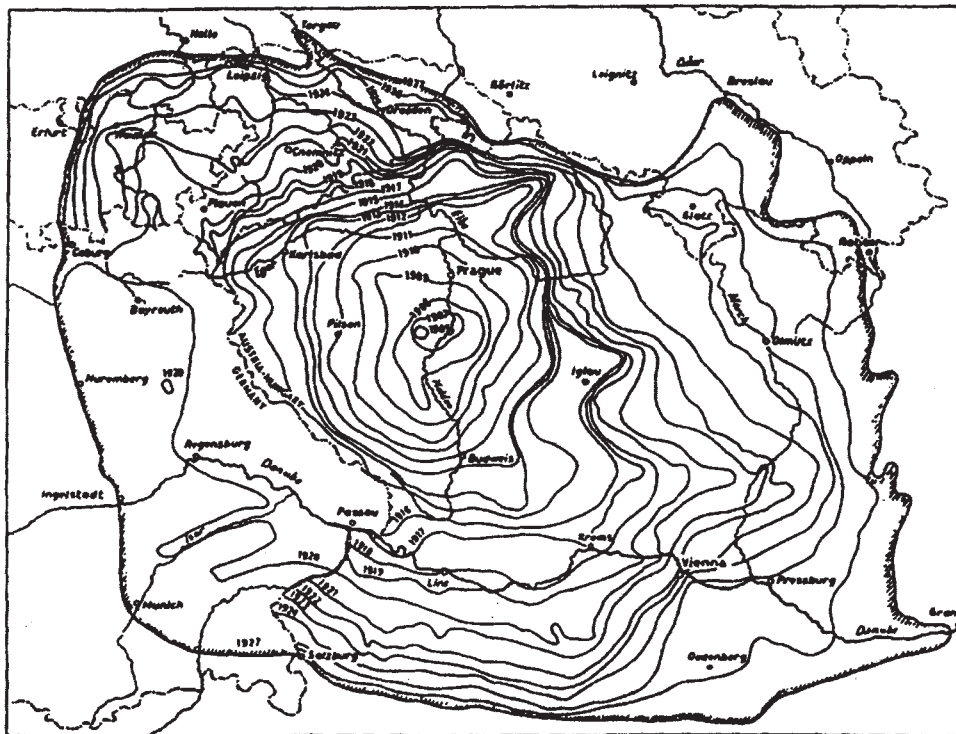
Halle
Torgau
Leipzig
Görlitz
Leignitz
Oder
Breslau
Erfurt
Dresden
Chemnitz
Oppeln
Plauen
Coburg
Eger
Karlsbad
Elbe
Prague
Glatz
Bayreuth
Pilsen
Olmütz
Nuremberg
1920
Iglau
Regensburg
Budweis
Danube
Ingolstadt
Passau
1916
1917
1918
1919
Linz
Krems
Vienna
Pressburg
1920
1921
1922
1923
Munich
1927
Salzburg
Oedenburg
Danube
1903
1905
1907
1909
1911
1913
1915
1917
1922
1923
1926
1927